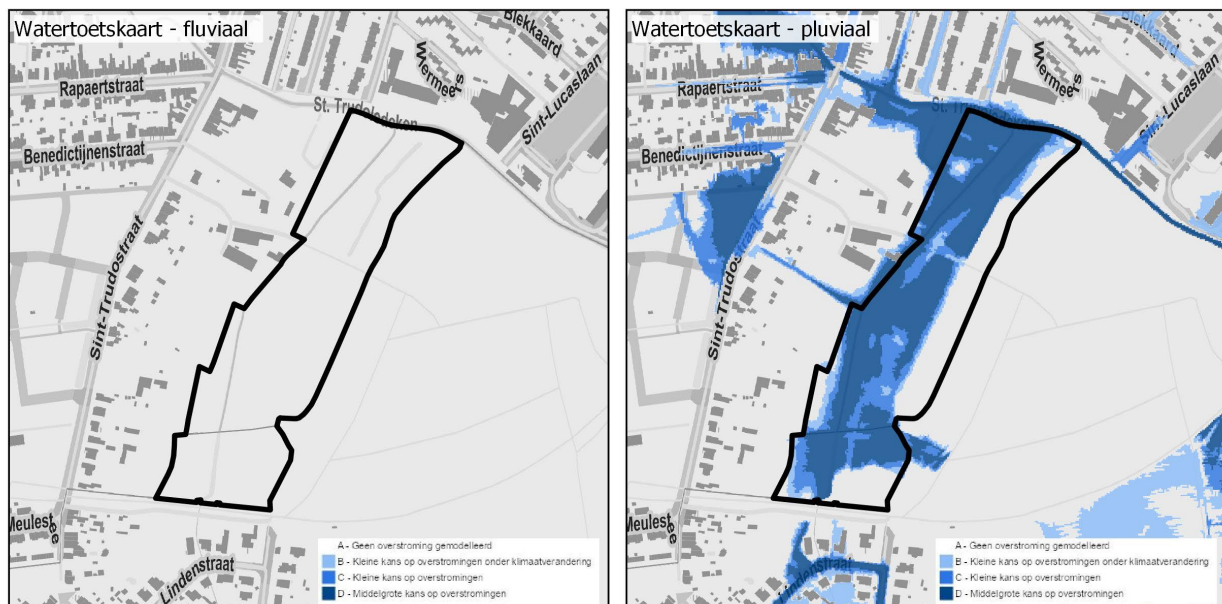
Watertoetskaart - fluviaal

Blekkaard
Wermeers
Rapaertstraat
St. Trudoleeken
Sint-Lucaslaan
Benedictijnenstraat
Sint-Trudostraat
Meulestee
Lindenstraat

A - Geen overstroming gemodelleerd
B - Kleine kans op overstromingen onder klimaatverandering
C - Kleine kans op overstromingen
D - Middelgrote kans op overstromingen

Watertoetskaart - pluviaal

Blekkaard
Wermeers
Rapaertstraat
St. T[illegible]
Sint-Lucaslaan
Benedictijnenstraat
Sint-Trudostraat
Meulestee
Lindenstraat

A - Geen overstroming gemodelleerd
B - Kleine kans op overstromingen onder klimaatverandering
C - Kleine kans op overstromingen
D - Middelgrote kans op overstromingen